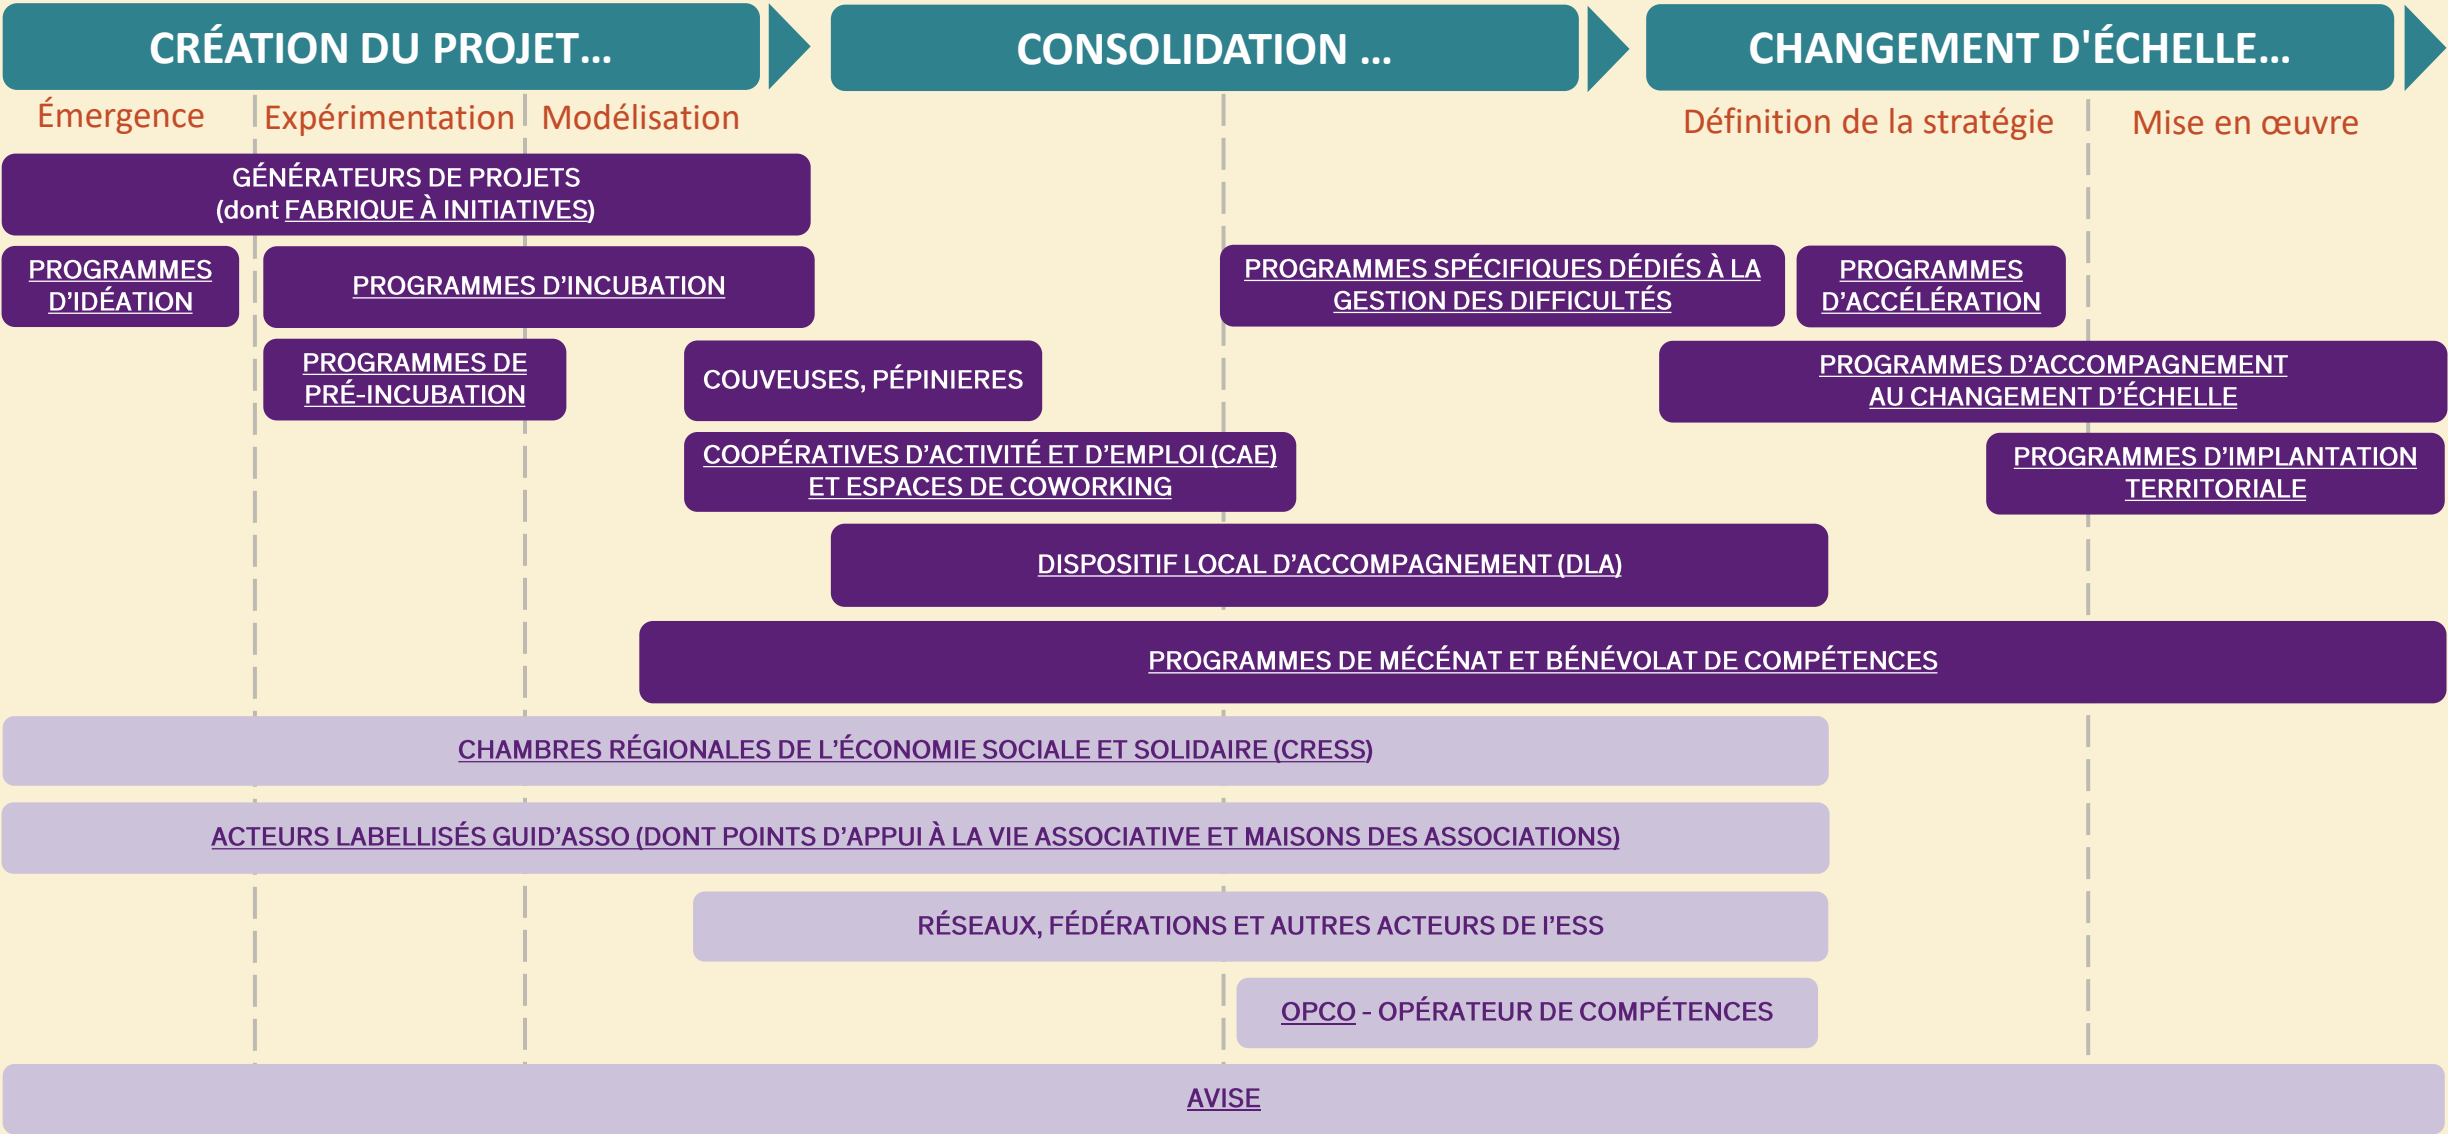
CRÉATION DU PROJET…

CONSOLIDATION …

CHANGEMENT D'ÉCHELLE…

Émergence

Expérimentation

Modélisation

Définition de la stratégie

Mise en œuvre

GÉNÉRATEURS DE PROJETS (dont FABRIQUE À INITIATIVES)

PROGRAMMES D'IDÉATION

PROGRAMMES D'INCUBATION

PROGRAMMES SPÉCIFIQUES DÉDIÉS À LA GESTION DES DIFFICULTÉS

PROGRAMMES D'ACCÉLÉRATION

PROGRAMMES DE PRÉ-INCUBATION

COUVEUSES, PÉPINIERES

PROGRAMMES D'ACCOMPAGNEMENT AU CHANGEMENT D'ÉCHELLE

COOPÉRATIVES D'ACTIVITÉ ET D'EMPLOI (CAE) ET ESPACES DE COWORKING

PROGRAMMES D'IMPLANTATION TERRITORIALE

DISPOSITIF LOCAL D'ACCOMPAGNEMENT (DLA)

PROGRAMMES DE MÉCÉNAT ET BÉNÉVOLAT DE COMPÉTENCES

CHAMBRES RÉGIONALES DE L'ÉCONOMIE SOCIALE ET SOLIDAIRE (CRESS)

ACTEURS LABELLISÉS GUID'ASSO (DONT POINTS D'APPUI À LA VIE ASSOCIATIVE ET MAISONS DES ASSOCIATIONS)

RÉSEAUX, FÉDÉRATIONS ET AUTRES ACTEURS DE l'ESS

OPCO - OPÉRATEUR DE COMPÉTENCES

AVISE